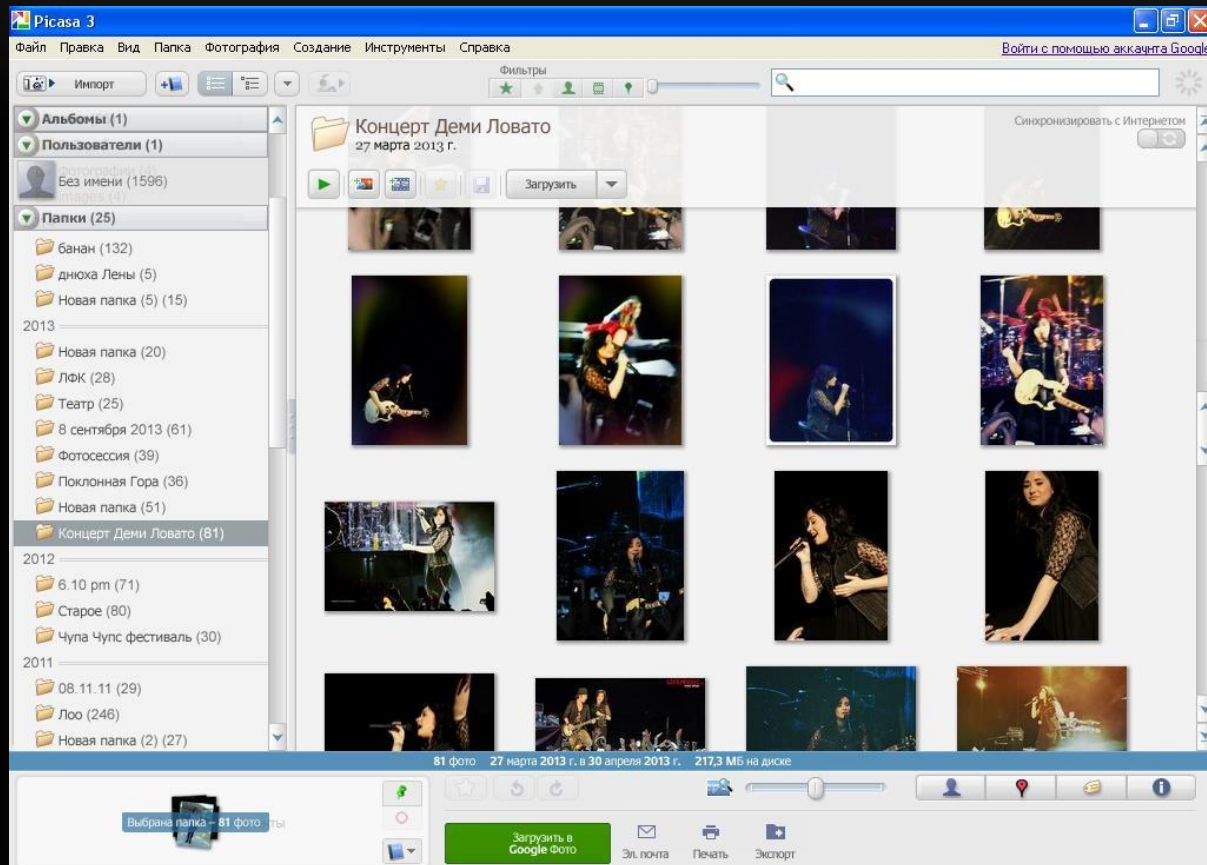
Picasa 3

Файл Правка Вид Папка Фотография Создание Инструменты Справка

Войти с помощью аккаунта Google

Импорт

Фильтры

Альбомы (1)

Пользователи (1)

Без имени (1596)

Папки (25)

банан (132)

днюха Лены (5)

Новая папка (5) (15)

2013

Новая папка (20)

ЛФК (28)

Театр (25)

8 сентября 2013 (61)

Фотосессия (39)

Поклонная Гора (36)

Новая папка (51)

Концерт Деми Ловато (81)

2012

6.10 pm (71)

Старое (80)

Чупа Чупс фестиваль (30)

2011

08.11.11 (29)

Лоо (246)

Новая папка (2) (27)

Концерт Деми Ловато

27 марта 2013 г.

Синхронизировать с Интернетом

Загрузить

81 фото 27 марта 2013 г. в 30 апреля 2013 г. 217,3 МБ на диске

Выбрана папка – 81 фото

Загрузить в Google Фото

Эл. почта

Печать

Экспорт